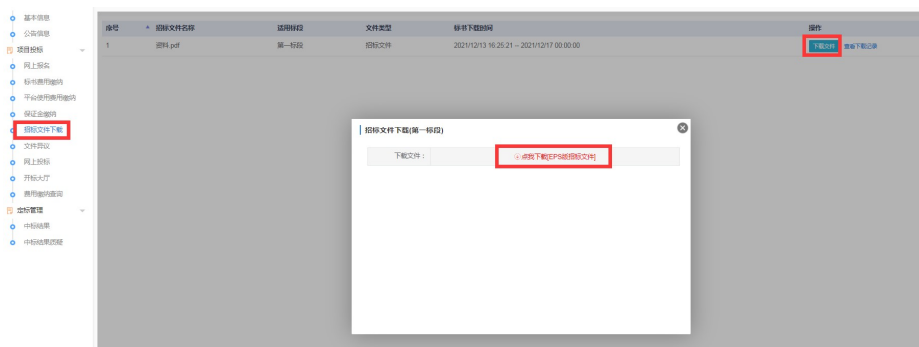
基本信息
公告信息
项目投标
网上报名
标书费用缴纳
平台使用费用缴纳
保证金缴纳
招标文件下载
文件异议
网上投标
开标大厅
费用缴纳查询
定标管理
中标结果
中标结果质疑

| 序号 | 招标文件名称 | 适用标段 | 文件类型 | 标书下载时间 | 操作 |
|---|---|---|---|---|---|
| 1 | 招标.pdf | 第一标段 | 招标文件 | 2021/12/13 16:25:21 -- 2021/12/17 00:00:00 | 下载文件 查看下载记录 |

招标文件下载(第一标段)

下载文件： 点我下载[EPS版招标文件]